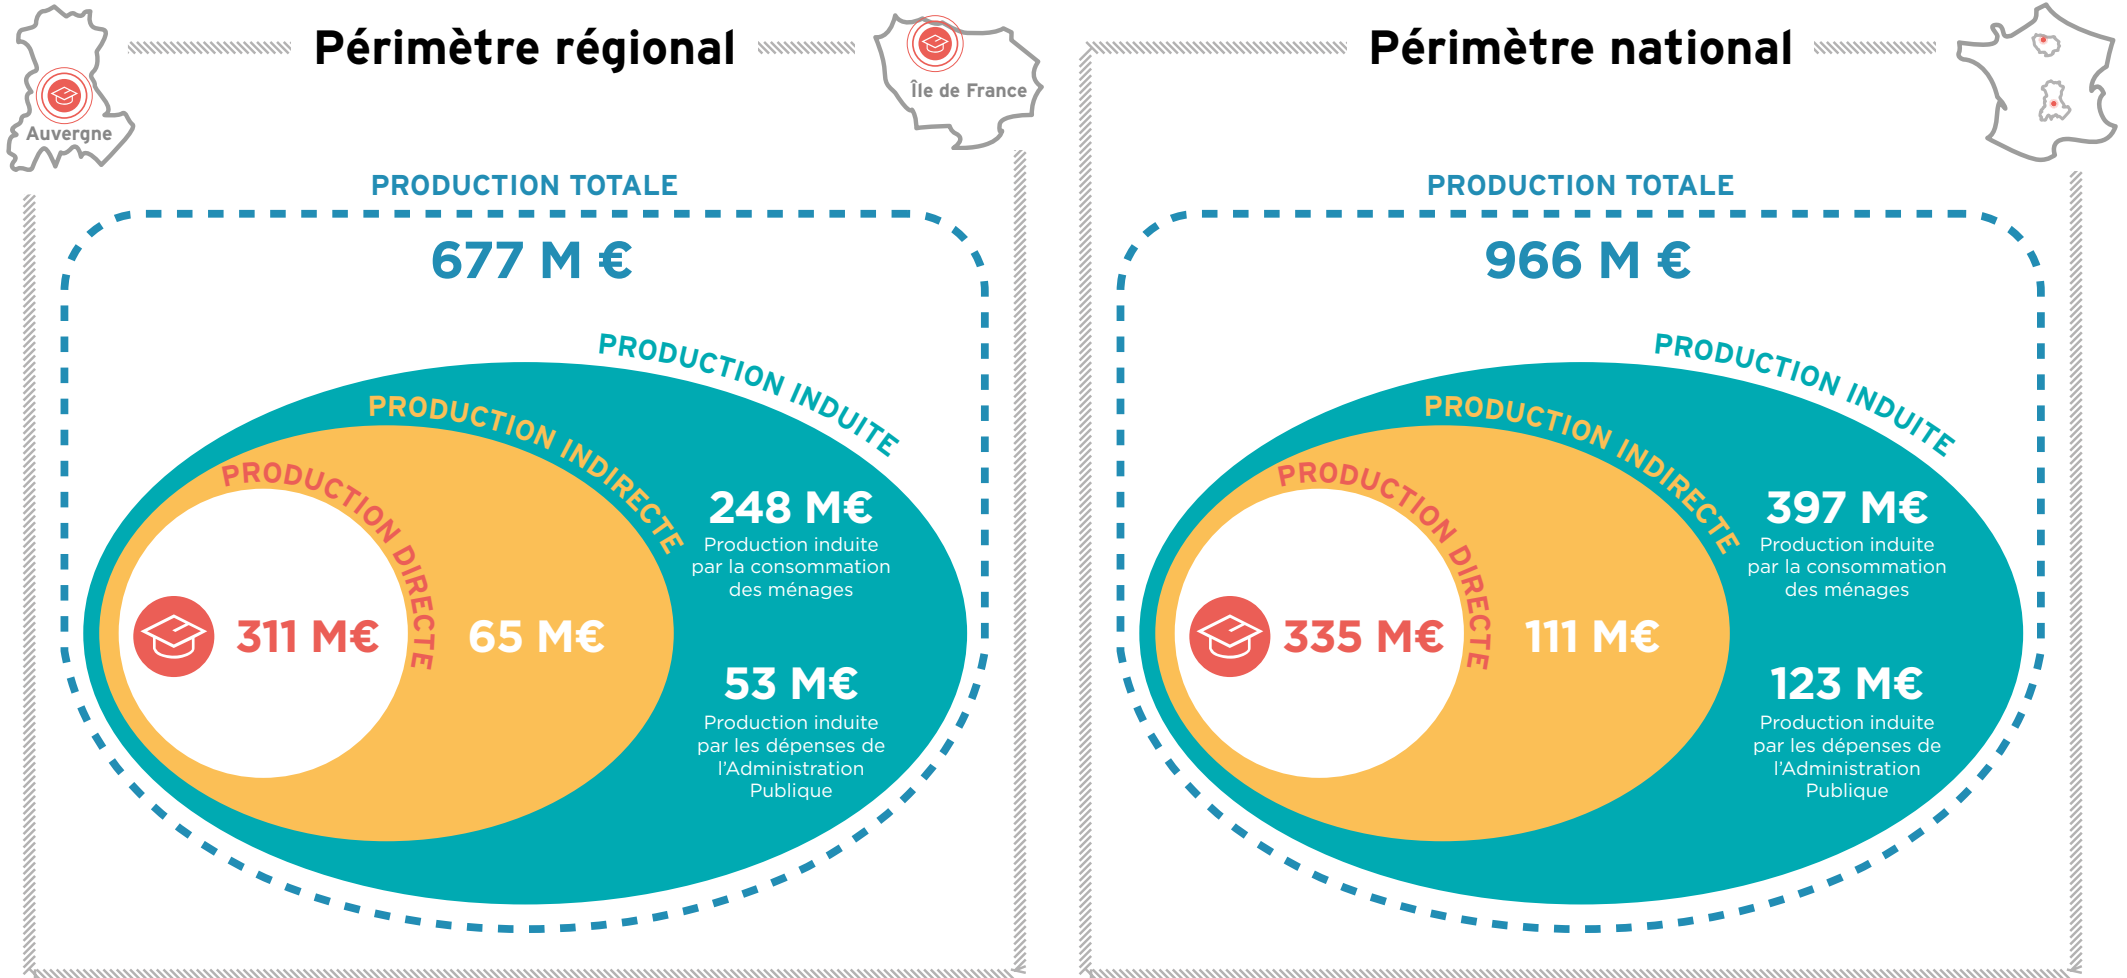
Auvergne

Périmètre régional

Île de France

PRODUCTION TOTALE

677 M €

PRODUCTION INDUITE

PRODUCTION INDIRECTE

PRODUCTION DIRECTE

311 M€

65 M€

248 M€
Production induite par la consommation des ménages

53 M€
Production induite par les dépenses de l'Administration Publique

Périmètre national

PRODUCTION TOTALE

966 M €

PRODUCTION INDUITE

PRODUCTION INDIRECTE

PRODUCTION DIRECTE

335 M€

111 M€

397 M€
Production induite par la consommation des ménages

123 M€
Production induite par les dépenses de l'Administration Publique